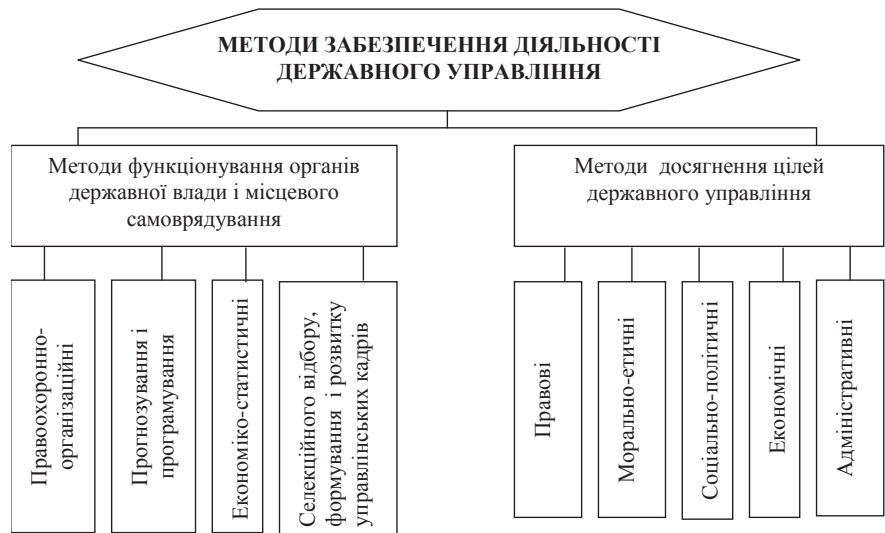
МЕТОДИ ЗАБЕЗПЕЧЕННЯ ДІЯЛЬНОСТІ ДЕРЖАВНОГО УПРАВЛІННЯ

Методи функціонування органів державної влади і місцевого самоврядування

Правоохоронно-організаційні

Прогнозування і програмування

Економіко-статистичні

Селекційного відбору, формування і розвитку управлінських кадрів

Методи досягнення цілей державного управління

Правові

Морально-етичні

Соціально-політичні

Економічні

Адміністративні